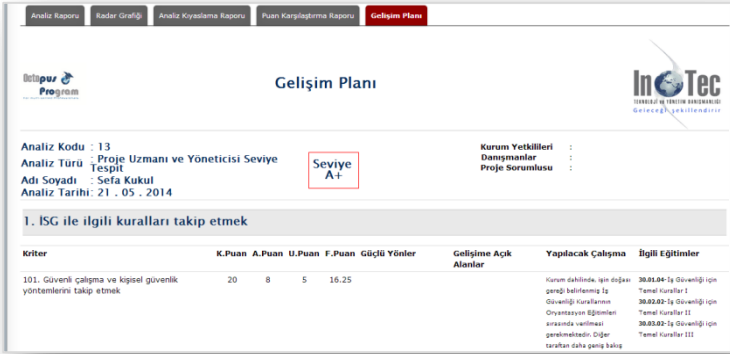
Analiz Raporu | Radar Grafiği | Analiz Kıyaslama Raporu | Puan Karşılaştırma Raporu | Gelişim Planı

Octopus Program

Gelişim Planı

InoTec
TEKNOLOJİ VE YÖNETİM DANIŞMANLIĞI
Geleceği şekillendirir

Analiz Kodu : 13
Analiz Türü : Proje Uzmanı ve Yöneticisi Seviye Tespit
Adı Soyadı : Sefa Kukul
Analiz Tarihi: 21 . 05 . 2014

Seviye A+

Kurum Yetkilileri :
Danışmanlar :
Proje Sorumlusu :

1. İSG ile ilgili kuralları takip etmek

| Kriter | K.Puan | A.Puan | U.Puan | F.Puan | Güçlü Yönler | Gelişime Açık Alanlar | Yapılacak Çalışma | İlgili Eğitimler |
|---|---|---|---|---|---|---|---|---|
| 101. Güvenli çalışma ve kişisel güvenlik yöntemlerini takip etmek | 20 | 8 | 5 | 16.25 | | | Kurum dahilinde, işin doğası gereği belirlenmiş İş Güvenliği Kurallarının Oryantasyon Eğitimleri sırasında verilmesi gerekmektedir. Diğer taraftan daha geniş bakış | 30.01.04- İş Güvenliği için Temel Kurallar I 30.02.02- İş Güvenliği için Temel Kurallar II 30.03.02- İş Güvenliği için Temel Kurallar III |